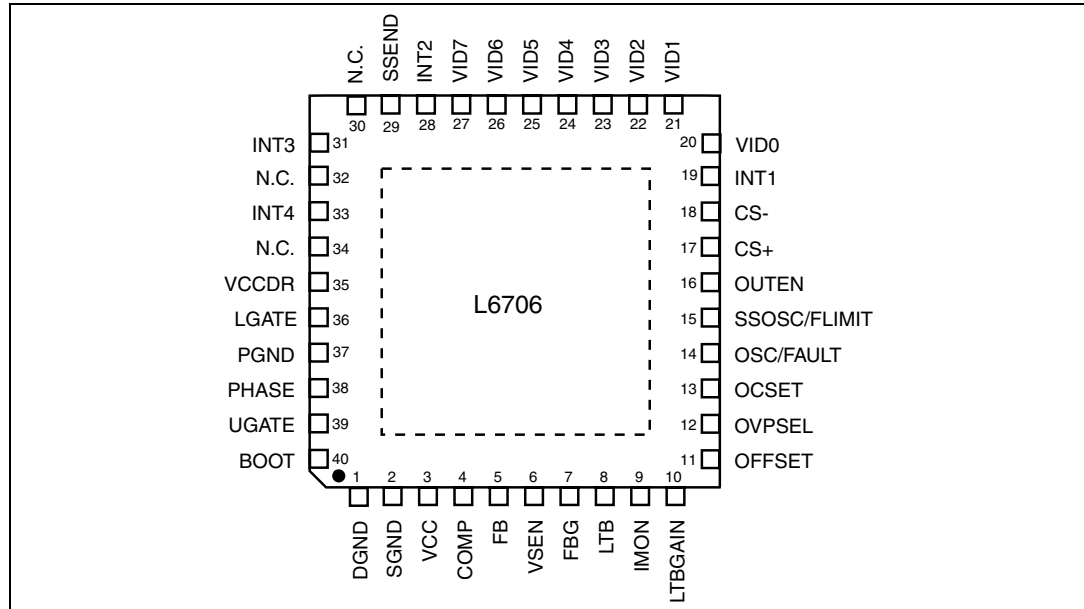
N.C. SSEND INT2 VID7 VID6 VID5 VID4 VID3 VID2 VID1
30 29 28 27 26 25 24 23 22 21

INT3 31
N.C. 32
INT4 33
N.C. 34
VCCDR 35
LGATE 36
PGND 37
PHASE 38
UGATE 39
BOOT 40

L6706

20 VID0
19 INT1
18 CS-
17 CS+
16 OUTEN
15 SSOSC/FLIMIT
14 OSC/FAULT
13 OCSET
12 OVPSEL
11 OFFSET

1 2 3 4 5 6 7 8 9 10
DGND SGND VCC COMP FB VSEN FBG LTB IMON LTBGAIN